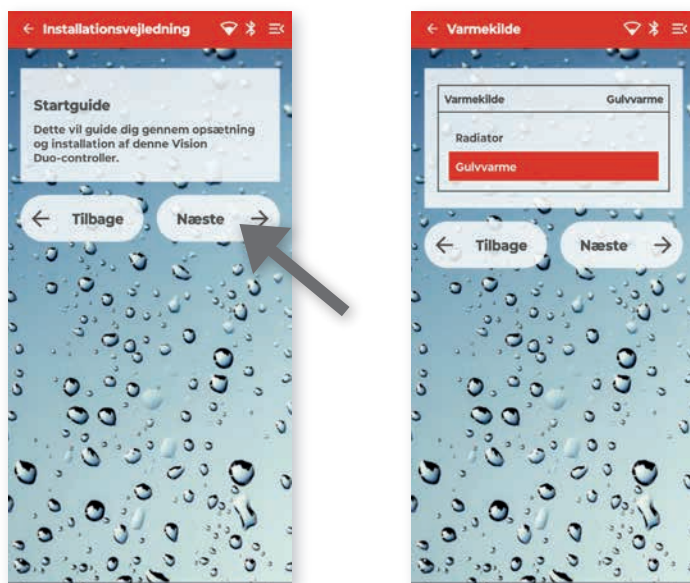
← Installationsvejledning

Startguide

Dette vil guide dig gennem opsætning og installation af denne Vision Duo-controller.

← Tilbage

Næste →

← Varmekilde

Varmekilde Gulvvarme

Radiator

Gulvvarme

← Tilbage

Næste →